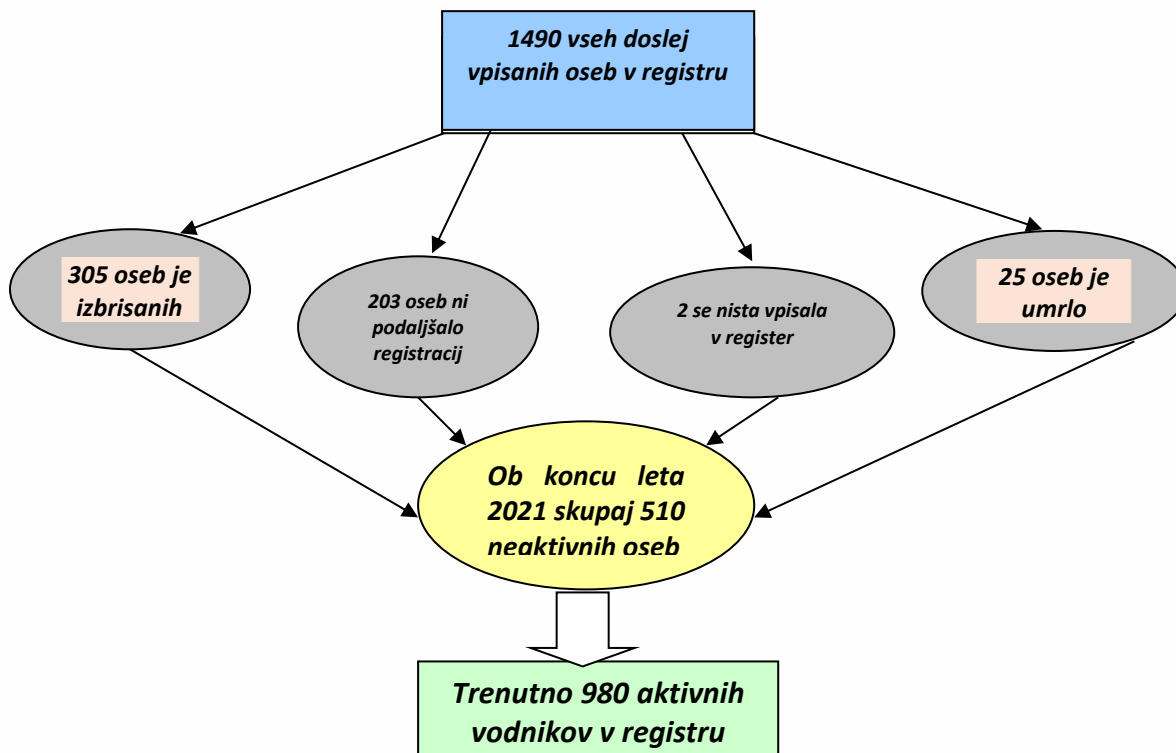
1490 vseh doslej vpisanih oseb v registru

305 oseb je izbrisanih

203 oseb ni podaljšalo registracij

2 se nista vpisala v register

25 oseb je umrlo

Ob koncu leta 2021 skupaj 510 neaktivnih oseb

Trenutno 980 aktivnih vodnikov v registru